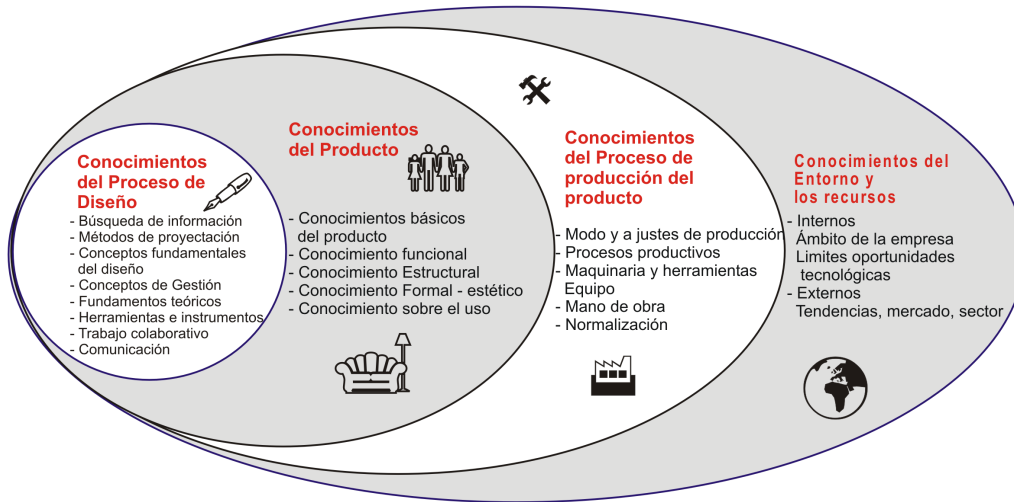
Conocimientos del Proceso de Diseño
- Búsqueda de información
- Métodos de proyectación
- Conceptos fundamentales del diseño
- Conceptos de Gestión
- Fundamentos teóricos
- Herramientas e instrumentos
- Trabajo colaborativo
- Comunicación

Conocimientos del Producto
- Conocimientos básicos del producto
- Conocimiento funcional
- Conocimiento Estructural
- Conocimiento Formal - estético
- Conocimiento sobre el uso

Conocimientos del Proceso de producción del producto
- Modo y a justes de producción
- Procesos productivos
- Maquinaria y herramientas Equipo
- Mano de obra
- Normalización

Conocimientos del Entorno y los recursos
- Internos
Ámbito de la empresa
Limites oportunidades tecnológicas
- Externos
Tendencias, mercado, sector